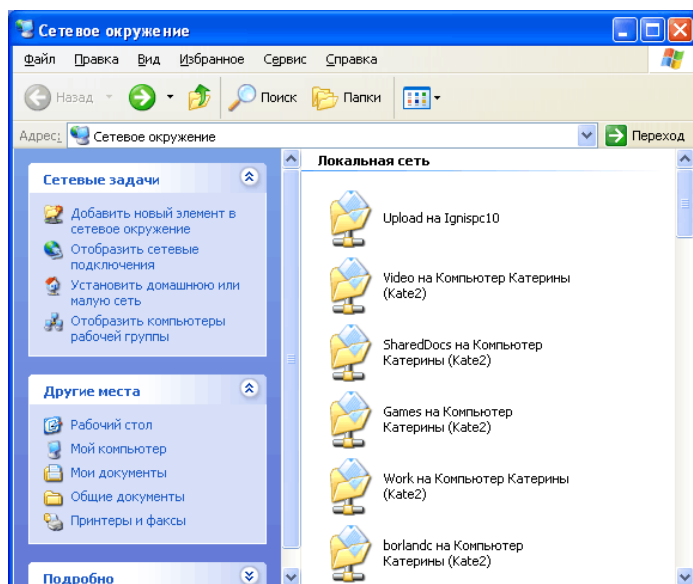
Сетевое окружение

Файл Правка Вид Избранное Сервис Справка

Назад Поиск Папки

Адрес: Сетевое окружение Переход

Сетевые задачи

Добавить новый элемент в сетевое окружение
Отобразить сетевые подключения
Установить домашнюю или малую сеть
Отобразить компьютеры рабочей группы

Другие места

Рабочий стол
Мой компьютер
Мои документы
Общие документы
Принтеры и факсы

Подробно

Локальная сеть

Upload на Ignispc10

Video на Компьютер Катерины (Kate2)

SharedDocs на Компьютер Катерины (Kate2)

Games на Компьютер Катерины (Kate2)

Work на Компьютер Катерины (Kate2)

borlandc на Компьютер Катерины (Kate2)